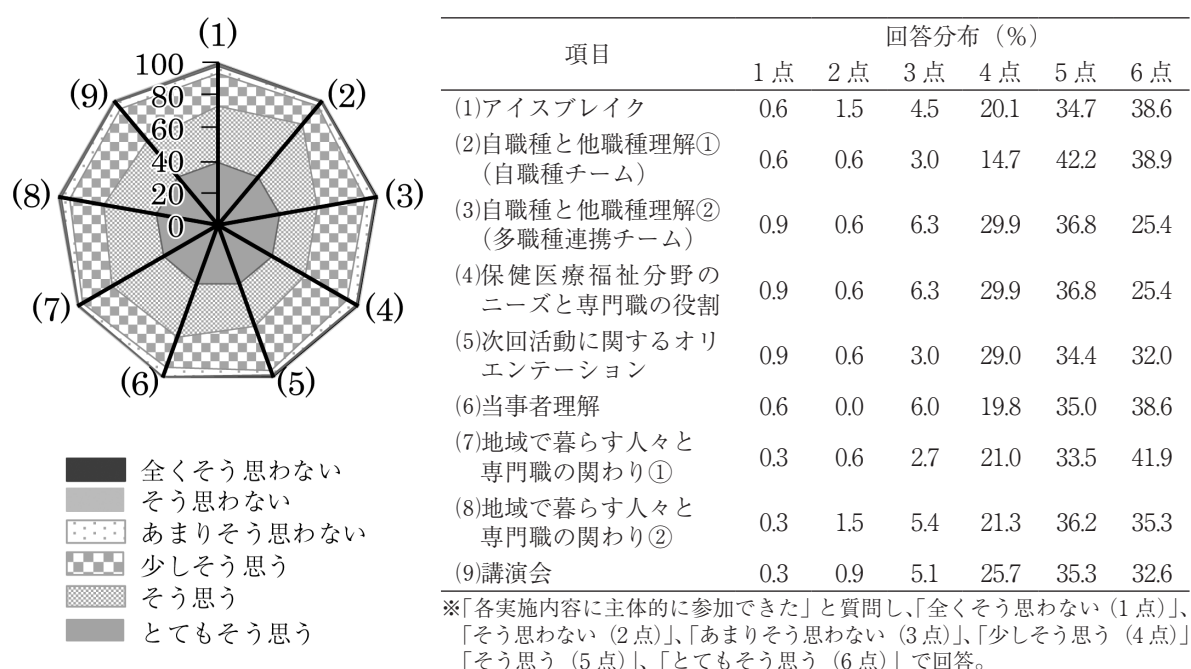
(1)
100
80
60
40
20
0
(2)
(3)
(4)
(5)
(6)
(7)
(8)
(9)

全くそう思わない
そう思わない
あまりそう思わない
少しそう思う
そう思う
とてもそう思う

| 項目 | 回答分布（%） 1点 | 2点 | 3点 | 4点 | 5点 | 6点 |
|---|---|---|---|---|---|---|
| (1)アイスブレイク | 0.6 | 1.5 | 4.5 | 20.1 | 34.7 | 38.6 |
| (2)自職種と他職種理解①（自職種チーム） | 0.6 | 0.6 | 3.0 | 14.7 | 42.2 | 38.9 |
| (3)自職種と他職種理解②（多職種連携チーム） | 0.9 | 0.6 | 6.3 | 29.9 | 36.8 | 25.4 |
| (4)保健医療福祉分野のニーズと専門職の役割 | 0.9 | 0.6 | 6.3 | 29.9 | 36.8 | 25.4 |
| (5)次回活動に関するオリエンテーション | 0.9 | 0.6 | 3.0 | 29.0 | 34.4 | 32.0 |
| (6)当事者理解 | 0.6 | 0.0 | 6.0 | 19.8 | 35.0 | 38.6 |
| (7)地域で暮らす人々と専門職の関わり① | 0.3 | 0.6 | 2.7 | 21.0 | 33.5 | 41.9 |
| (8)地域で暮らす人々と専門職の関わり② | 0.3 | 1.5 | 5.4 | 21.3 | 36.2 | 35.3 |
| (9)講演会 | 0.3 | 0.9 | 5.1 | 25.7 | 35.3 | 32.6 |

※「各実施内容に主体的に参加できた」と質問し、「全くそう思わない（1点）」、「そう思わない（2点）」、「あまりそう思わない（3点）」、「少しそう思う（4点）」「そう思う（5点）」、「とてもそう思う（6点）」で回答。